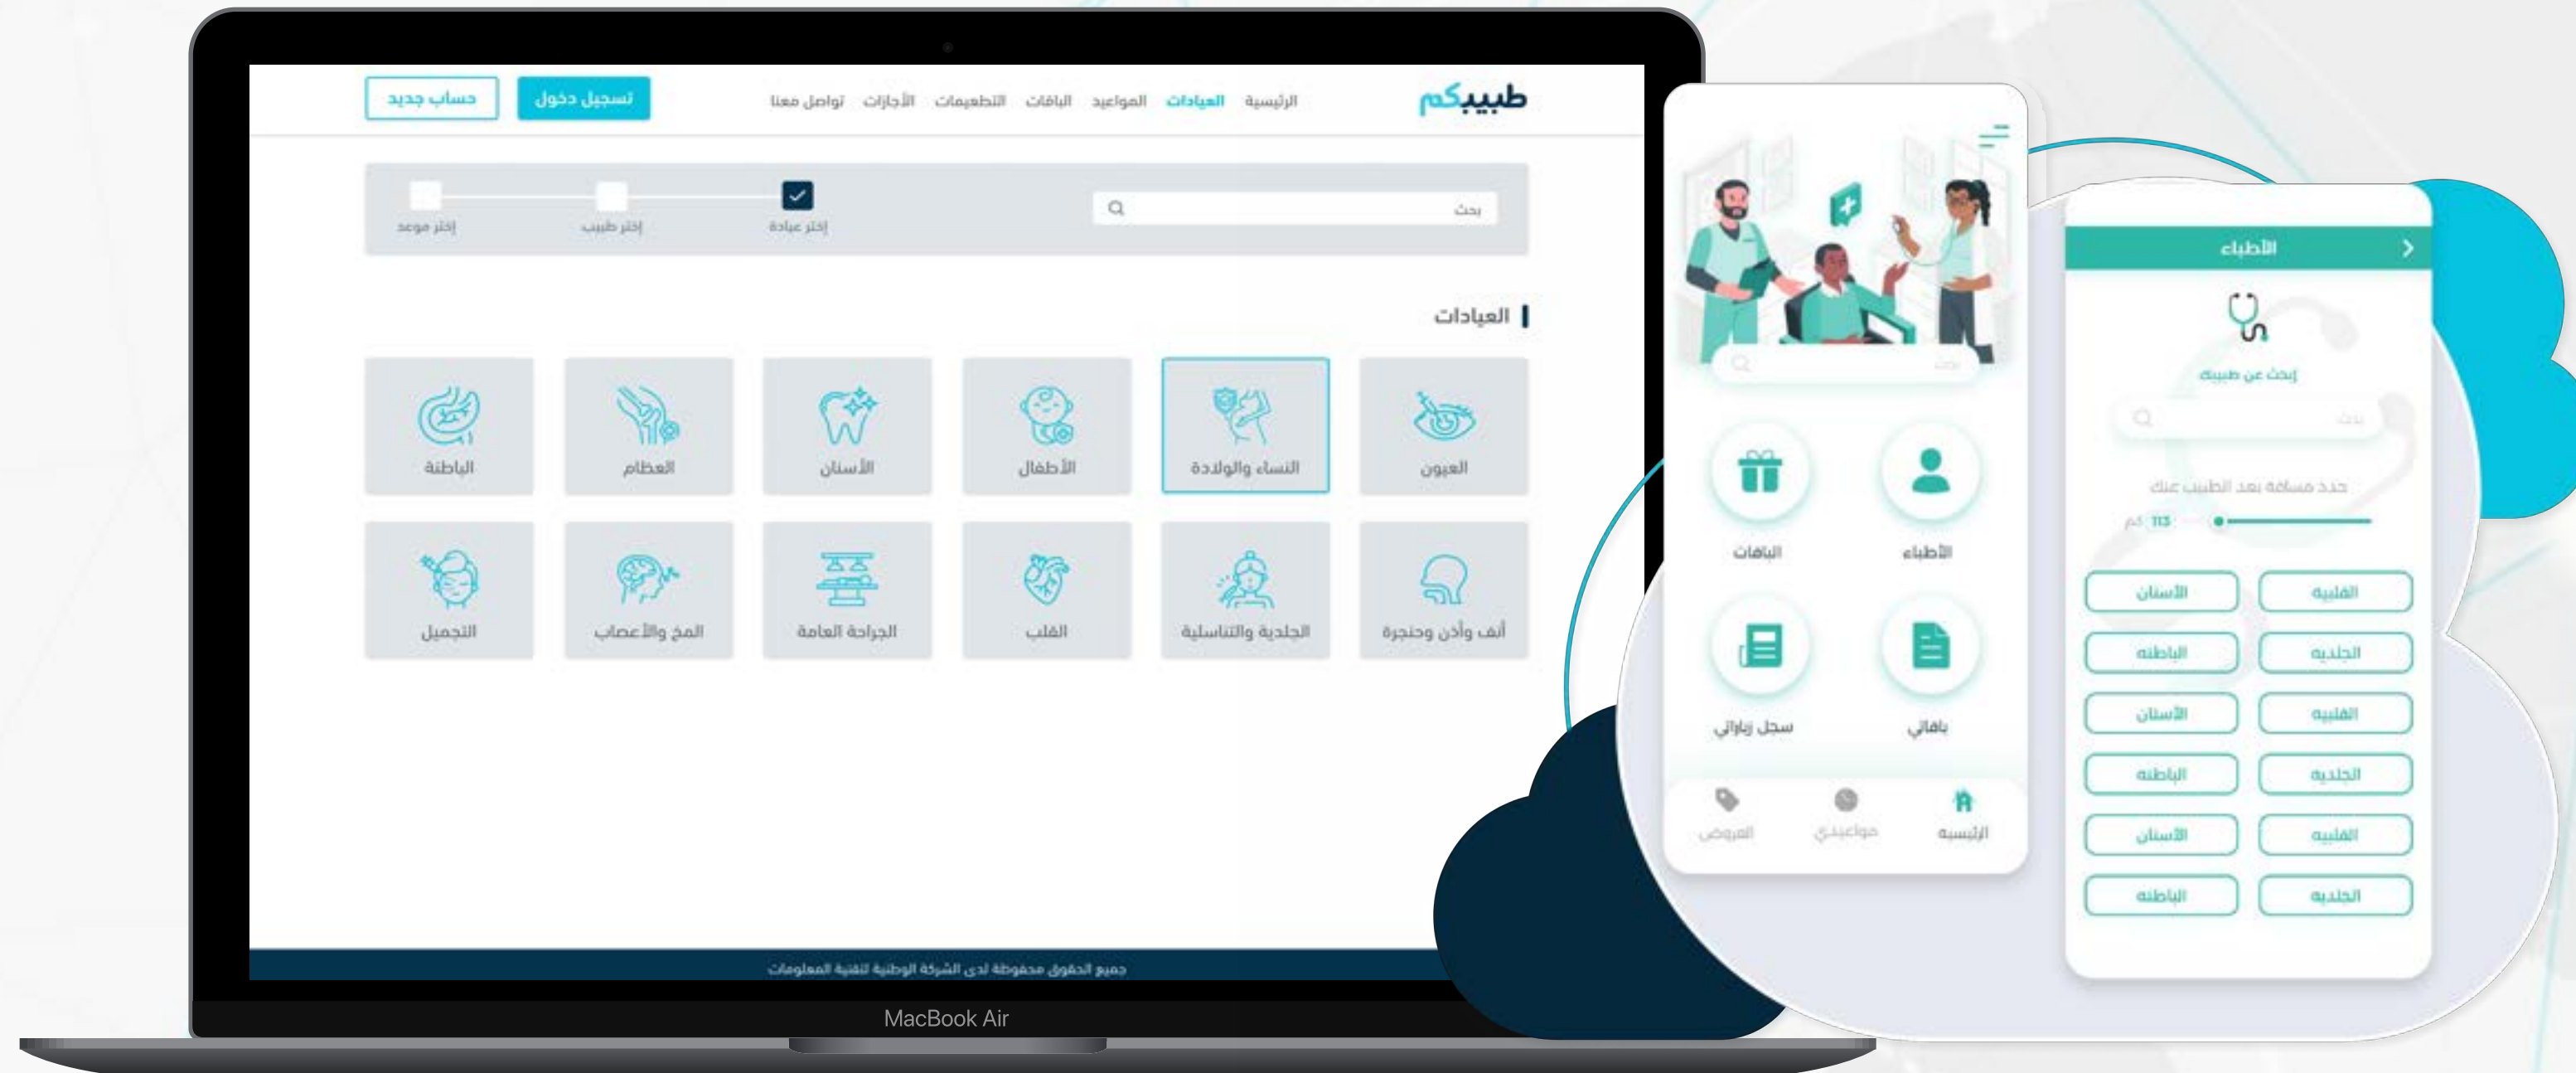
طبيبكم

الرئيسية العيادات المواعيد الباقات التطعيمات الأجازات تواصل معنا

تسجيل دخول حساب جديد

بحث

إختر عيادة إختر طبيب إختر موعد

العيادات

العيون النساء والولادة الأطفال الأسنان العظام الباطنة

أنف وأذن وحنجرة الجلدية والتناسلية القلب الجراحة العامة المخ والأعصاب التجميل

جميع الحقوق محفوظة لدى الشركة الوطنية لتقنية المعلومات

MacBook Air

بحث

الأطباء الباقات

باقاتي سجل زياراتي

الرئيسية مواعيدي العروض

الأطباء

إبحث عن طبيبك

بحث

حدد مسافة بعد الطبيب عنك

113 كم

القلبيه الأسنان
الجلديه الباطنه
القلبيه الأسنان
الجلديه الباطنه
القلبيه الأسنان
الجلديه الباطنه